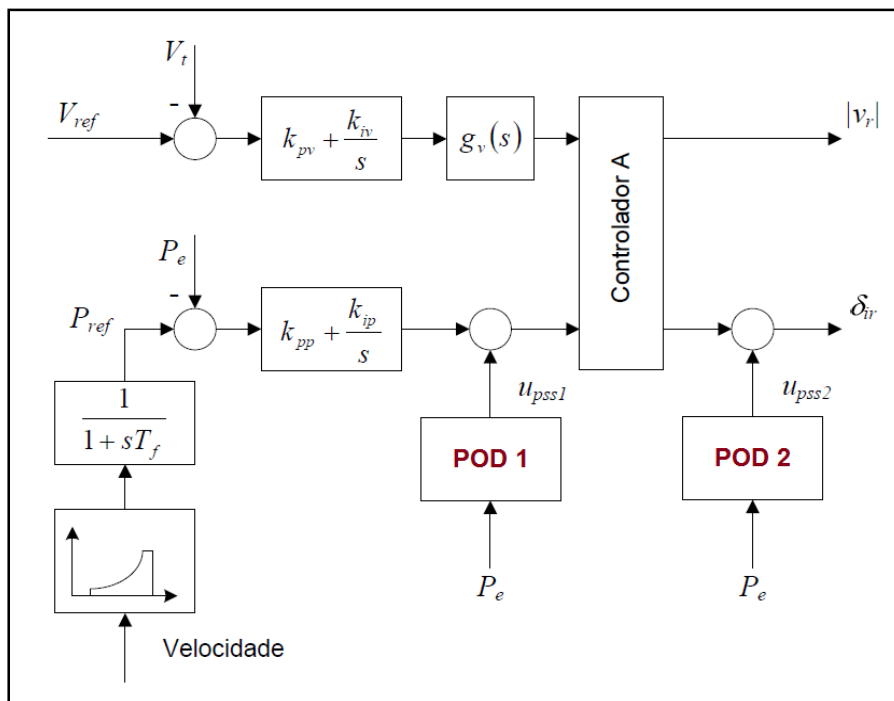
$V_t$

-

$V_{ref}$

$k_{pv} + \frac{k_{iv}}{s}$

$g_v(s)$

Controlador A

$|v_r|$

$P_e$

-

$P_{ref}$

$k_{pp} + \frac{k_{ip}}{s}$

$\delta_{ir}$

$u_{pss1}$

$u_{pss2}$

$\frac{1}{1+sT_f}$

POD 1

POD 2

$P_e$

$P_e$

Velocidade